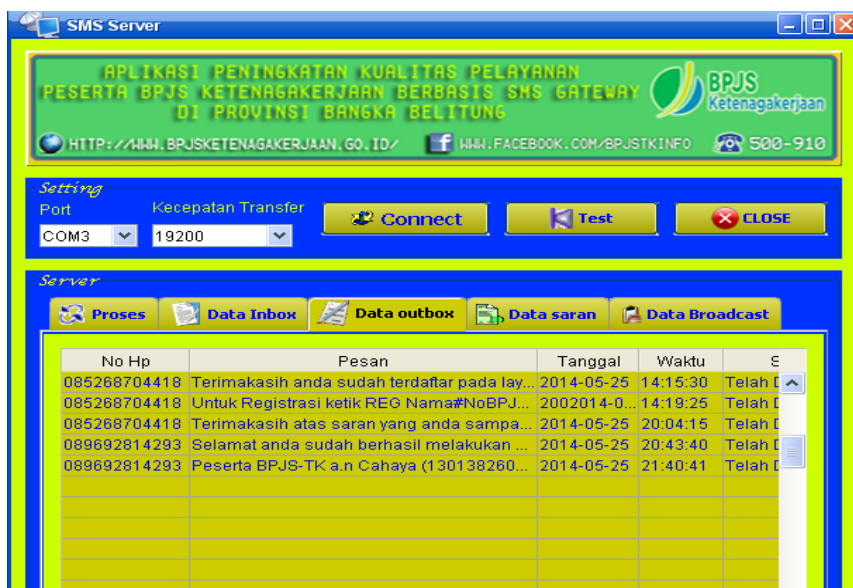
SMS Server

APLIKASI PENINGKATAN KUALITAS PELAYANAN
PESERTA BPJS KETENAGAKERJAAN BERBASIS SMS GATEWAY
DI PROVINSI BANGKA BELITUNG

BPJS Ketenagakerjaan

HTTP://WWW.BPJSKETENAGAKERJAAN.GO.ID/ WWW.FACEBOOK.COM/BPJSTKINFO 500-910

Setting
Port
COM3
Kecepatan Transfer
19200
Connect
Test
CLOSE

Server
Proses
Data Inbox
Data outbox
Data saran
Data Broadcast

| No Hp | Pesan | Tanggal | Waktu | S |
|---|---|---|---|---|
| 085268704418 | Terimakasih anda sudah terdaftar pada lay... | 2014-05-25 | 14:15:30 | Telah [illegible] |
| 085268704418 | Untuk Registrasi ketik REG Nama#NoBPJ... | 2002014-0... | 14:19:25 | Telah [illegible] |
| 085268704418 | Terimakasih atas saran yang anda sampa... | 2014-05-25 | 20:04:15 | Telah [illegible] |
| 089692814293 | Selamat anda sudah berhasil melakukan ... | 2014-05-25 | 20:43:40 | Telah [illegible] |
| 089692814293 | Peserta BPJS-TK a.n Cahaya (130138260... | 2014-05-25 | 21:40:41 | Telah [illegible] |